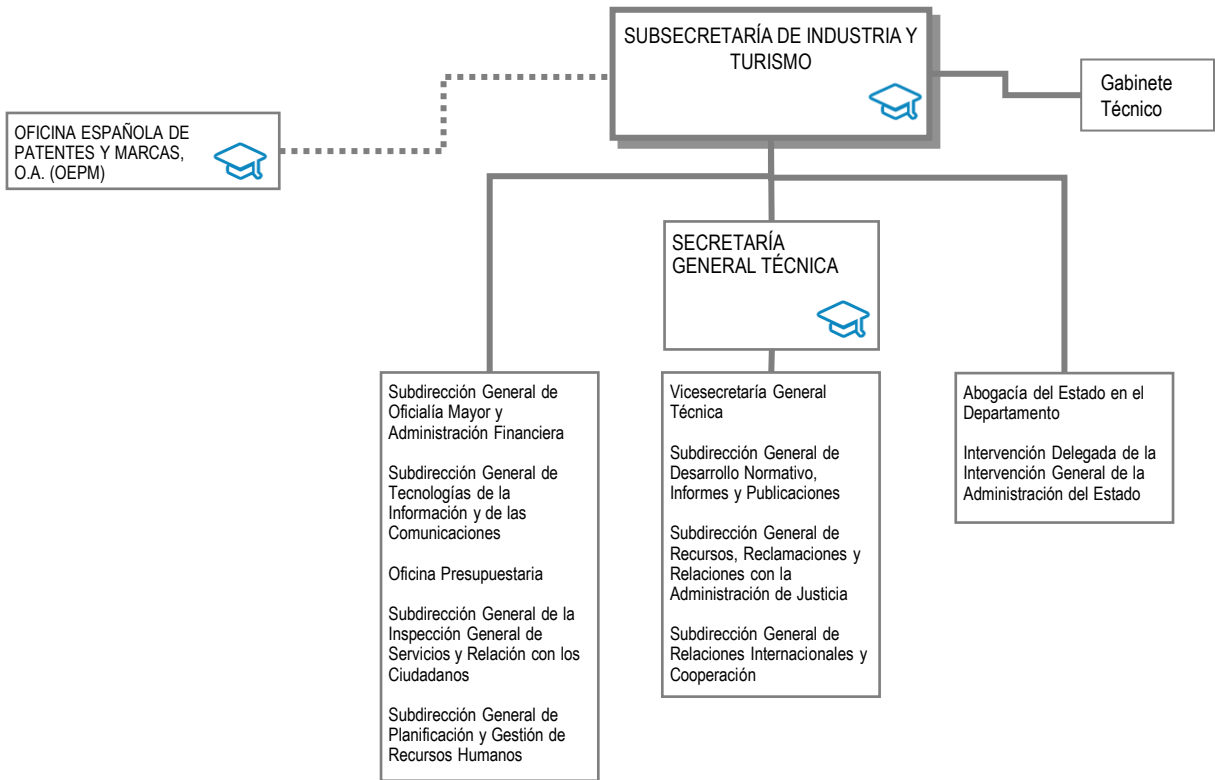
SUBSECRETARÍA DE INDUSTRIA Y TURISMO

Gabinete Técnico

OFICINA ESPAÑOLA DE PATENTES Y MARCAS, O.A. (OEPM)

SECRETARÍA GENERAL TÉCNICA

Subdirección General de Oficialía Mayor y Administración Financiera

Subdirección General de Tecnologías de la Información y de las Comunicaciones

Oficina Presupuestaria

Subdirección General de la Inspección General de Servicios y Relación con los Ciudadanos

Subdirección General de Planificación y Gestión de Recursos Humanos

Vicesecretaría General Técnica

Subdirección General de Desarrollo Normativo, Informes y Publicaciones

Subdirección General de Recursos, Reclamaciones y Relaciones con la Administración de Justicia

Subdirección General de Relaciones Internacionales y Cooperación

Abogacía del Estado en el Departamento

Intervención Delegada de la Intervención General de la Administración del Estado